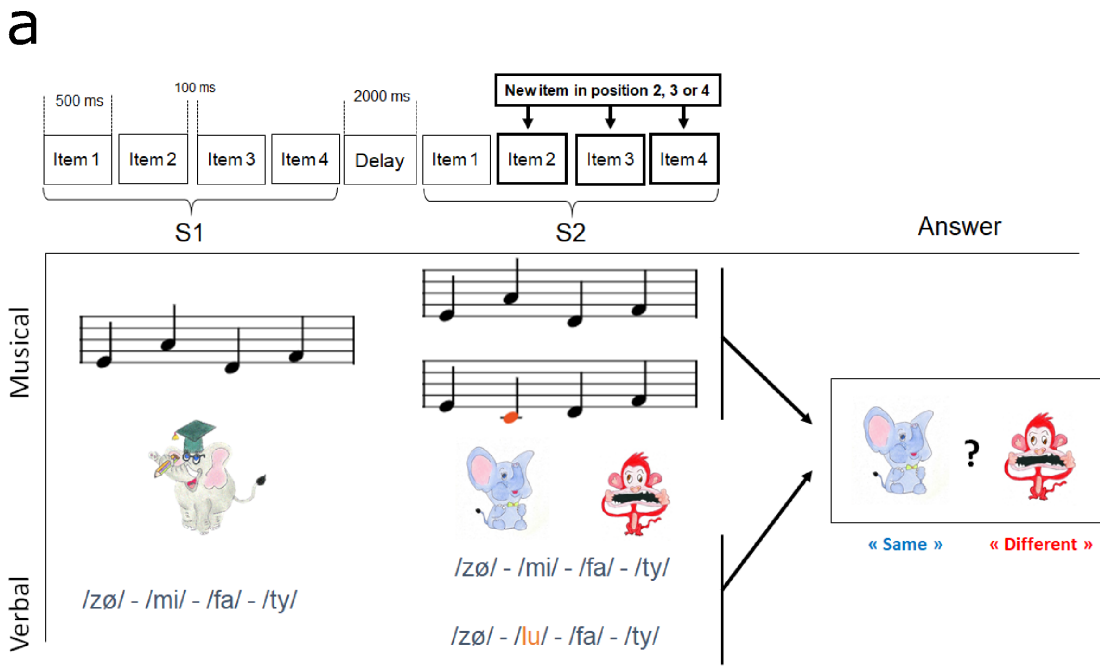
a

500 ms

100 ms

2000 ms

New item in position 2, 3 or 4

Item 1 Item 2 Item 3 Item 4 Delay Item 1 Item 2 Item 3 Item 4

S1

S2

Answer

Musical

Verbal

/zø/ - /mi/ - /fa/ - /ty/

/zø/ - /mi/ - /fa/ - /ty/

/zø/ - /lu/ - /fa/ - /ty/

?

« Same »

« Different »